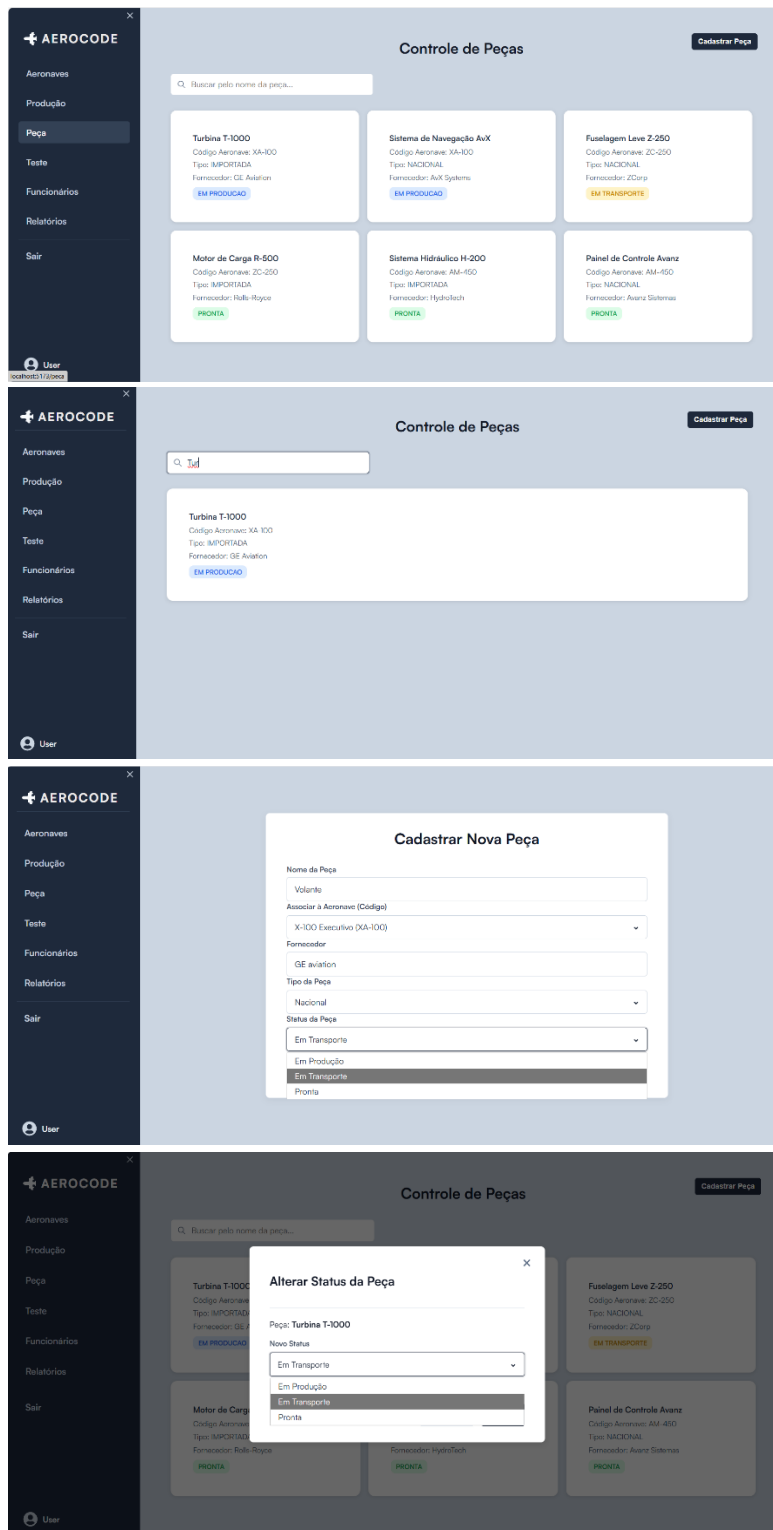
×
AEROCODE
Aeronaves
Produção
Peça
Teste
Funcionários
Relatórios
Sair
User
localhost:5173/peca

Controle de Peças
Cadastrar Peça
Buscar pelo nome da peça...

Turbina T-1000
Código Aeronave: XA-100
Tipo: IMPORTADA
Fornecedor: GE Aviation
EM PRODUCAO

Sistema de Navegação AvX
Código Aeronave: XA-100
Tipo: NACIONAL
Fornecedor: AvX Systems
EM PRODUCAO

Fuselagem Leve Z-250
Código Aeronave: ZC-250
Tipo: NACIONAL
Fornecedor: ZCorp
EM TRANSPORTE

Motor de Carga R-500
Código Aeronave: ZC-250
Tipo: IMPORTADA
Fornecedor: Rolls-Royce
PRONTA

Sistema Hidráulico H-200
Código Aeronave: AM-450
Tipo: IMPORTADA
Fornecedor: HydroTech
PRONTA

Painel de Controle Avanz
Código Aeronave: AM-450
Tipo: NACIONAL
Fornecedor: Avanz Sistemas
PRONTA

×
AEROCODE
Aeronaves
Produção
Peça
Teste
Funcionários
Relatórios
Sair
User

Controle de Peças
Cadastrar Peça
Tur

Turbina T-1000
Código Aeronave: XA-100
Tipo: IMPORTADA
Fornecedor: GE Aviation
EM PRODUCAO

×
AEROCODE
Aeronaves
Produção
Peça
Teste
Funcionários
Relatórios
Sair
User

Cadastrar Nova Peça
Nome da Peça
Volante
Associar à Aeronave (Código)
X-100 Executivo (XA-100)
Fornecedor
GE aviation
Tipo da Peça
Nacional
Status da Peça
Em Transporte
Em Produção
Em Transporte
Pronta

×
AEROCODE
Aeronaves
Produção
Peça
Teste
Funcionários
Relatórios
Sair
User

Controle de Peças
Cadastrar Peça
Buscar pelo nome da peça...

Turbina T-1000
Código Aeronave
Tipo: IMPORTADA
Fornecedor: GE A
EM PRODUCAO

Fuselagem Leve Z-250
Código Aeronave: ZC-250
Tipo: NACIONAL
Fornecedor: ZCorp
EM TRANSPORTE

Motor de Carga
Código Aeronave
Tipo: IMPORTADA
Fornecedor: Rolls-Royce
PRONTA

Fornecedor: HydroTech
PRONTA

Painel de Controle Avanz
Código Aeronave: AM-450
Tipo: NACIONAL
Fornecedor: Avanz Sistemas
PRONTA

×
Alterar Status da Peça
Peça: Turbina T-1000
Novo Status
Em Transporte
Em Produção
Em Transporte
Pronta